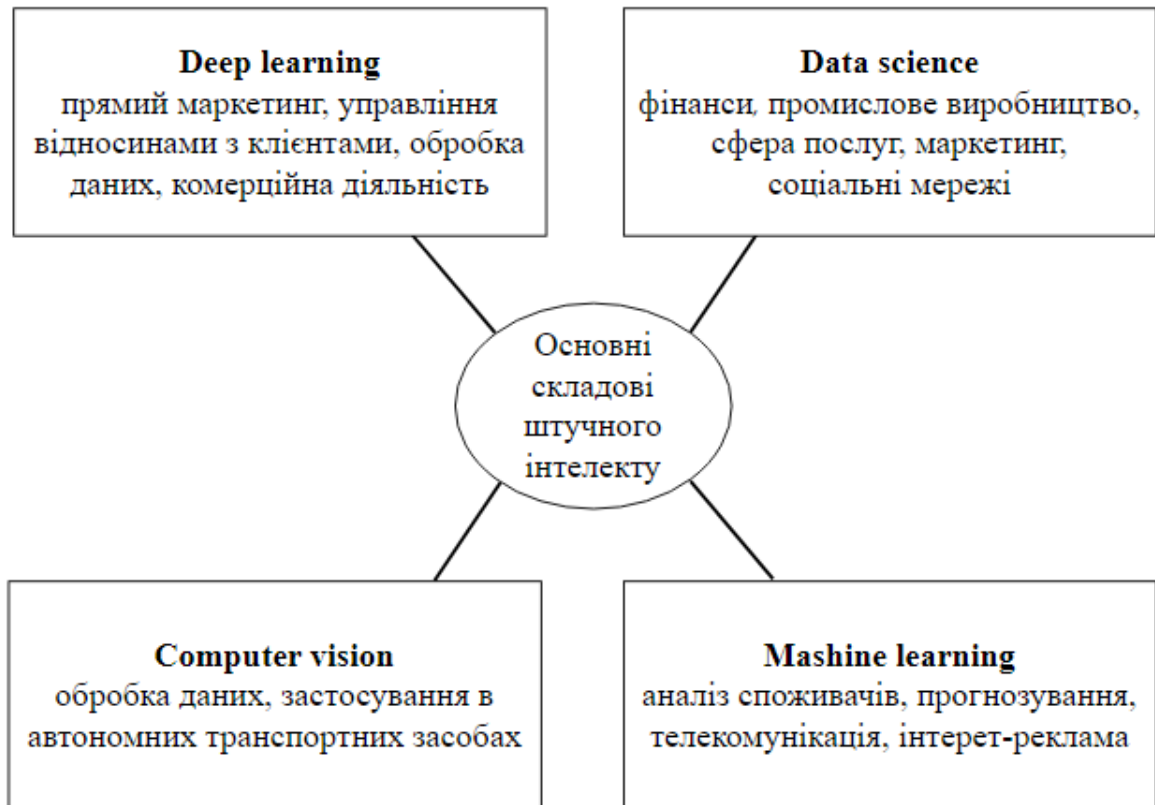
**Deep learning**
прямий маркетинг, управління відносинами з клієнтами, обробка даних, комерційна діяльність

**Data science**
фінанси, промислове виробництво, сфера послуг, маркетинг, соціальні мережі

Основні складові штучного інтелекту

**Computer vision**
обробка даних, застосування в автономних транспортних засобах

**Mashine learning**
аналіз споживачів, прогнозування, телекомунікація, інтерет-реклама